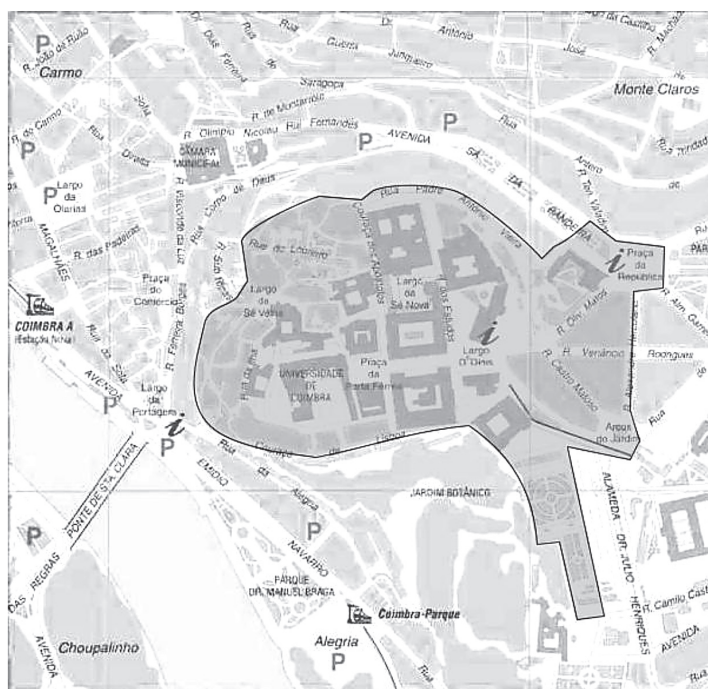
R. João de Ruão
Carmo
P
P
P
Largo da Olarias
MAGALHÃES
R. das Padeiras
Rua Direita
R. do Carmo
Rua Sofia
R. Visconde da Luz
Praça do Comercio
Rua Corpo de Deus
CÂMARA MUNICIPAL
R. Olímpio Nicolau Rui Fernandes
R. de Montarroio
Saragoça
Rua Guerra Junqueiro
António José
Rua do Castelo
Monte Claros
P
AVENIDA SÁ DA BANDEIRA
Rua Padre António Vieira
Couraça dos Apóstolos
Rua do Loureiro
Largo da Sé Velha
Largo da Sé Nova
Praça da República
R. Oliv. Matos
R. Venâncio Rodrigues
R. Castro Matoso
Arcos do Jardim
Largo D. Dinis
Praça da Porta Férrea
UNIVERSIDADE DE COIMBRA
Couraça de Lisboa
R. Ferreira Borges
COIMBRA A (Estação Nova)
AVENIDA
Largo da Portagem
P
P
Rua EMÍDIO NAVARRO
Alegria
JARDIM BOTÂNICO
P
PONTE DE STA. CLARA
P
DAS REGRAS
AVENIDA
PARQUE DR. MANUEL BRAGA
Coimbra-Parque
Alegria
P
Choupalinho
ALAMEDA DR. JÚLIO HENRIQUES
R. Camilo Castelo
AVENIDA
Rua
Antero
R. Trindade
R. Alm. Cerveira
PARQUE